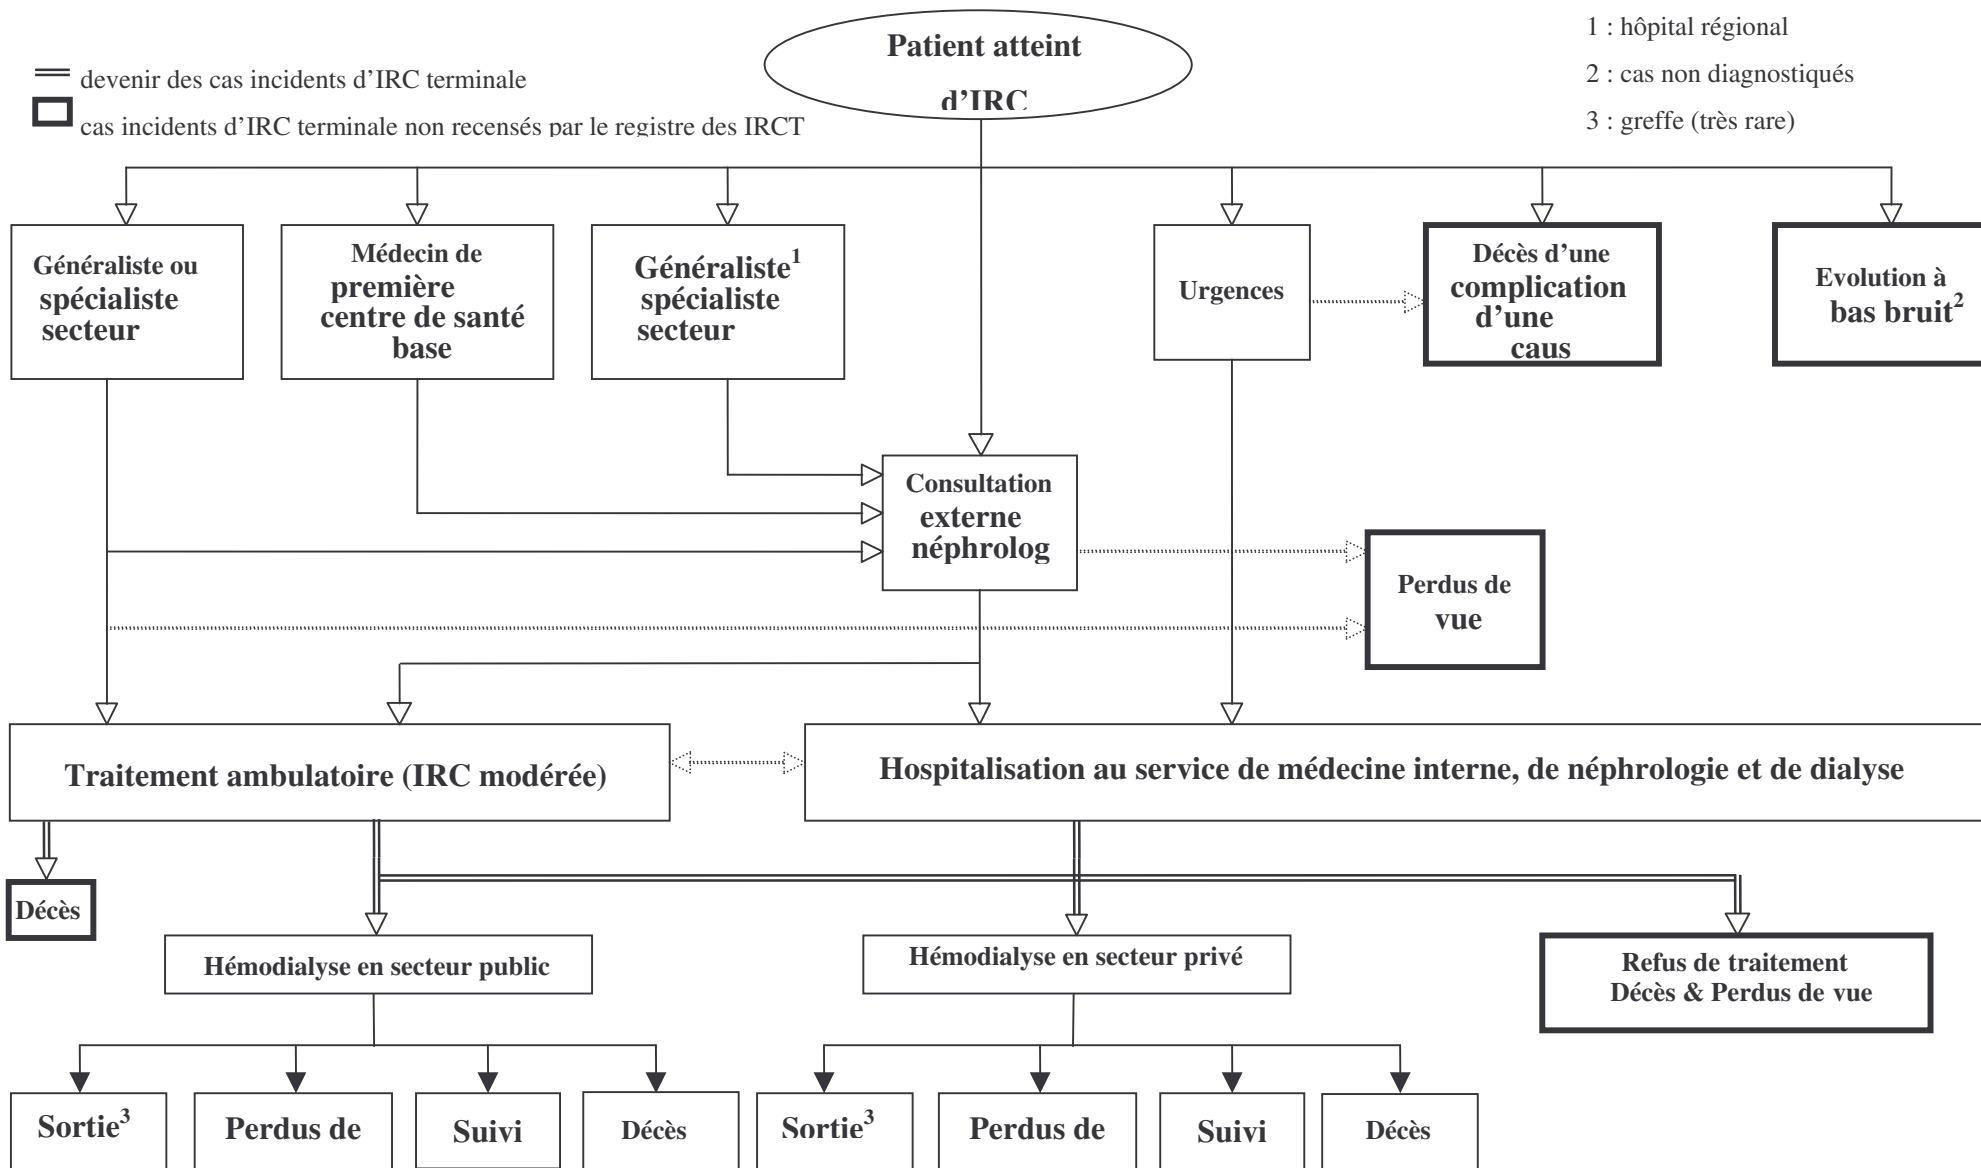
devenir des cas incidents d'IRC terminale

cas incidents d'IRC terminale non recensés par le registre des IRCT

Patient atteint d'IRC

1 : hôpital régional

2 : cas non diagnostiqués

3 : greffe (très rare)

Généraliste ou spécialiste secteur

Médecin de première centre de santé base

Généraliste$^1$ spécialiste secteur

Urgences

Décès d'une complication d'une caus

Evolution à bas bruit$^2$

Consultation externe néphrolog

Perdus de vue

Traitement ambulatoire (IRC modérée)

Hospitalisation au service de médecine interne, de néphrologie et de dialyse

Décès

Hémodialyse en secteur public

Hémodialyse en secteur privé

Refus de traitement Décès & Perdus de vue

Sortie$^3$

Perdus de

Suivi

Décès

Sortie$^3$

Perdus de

Suivi

Décès